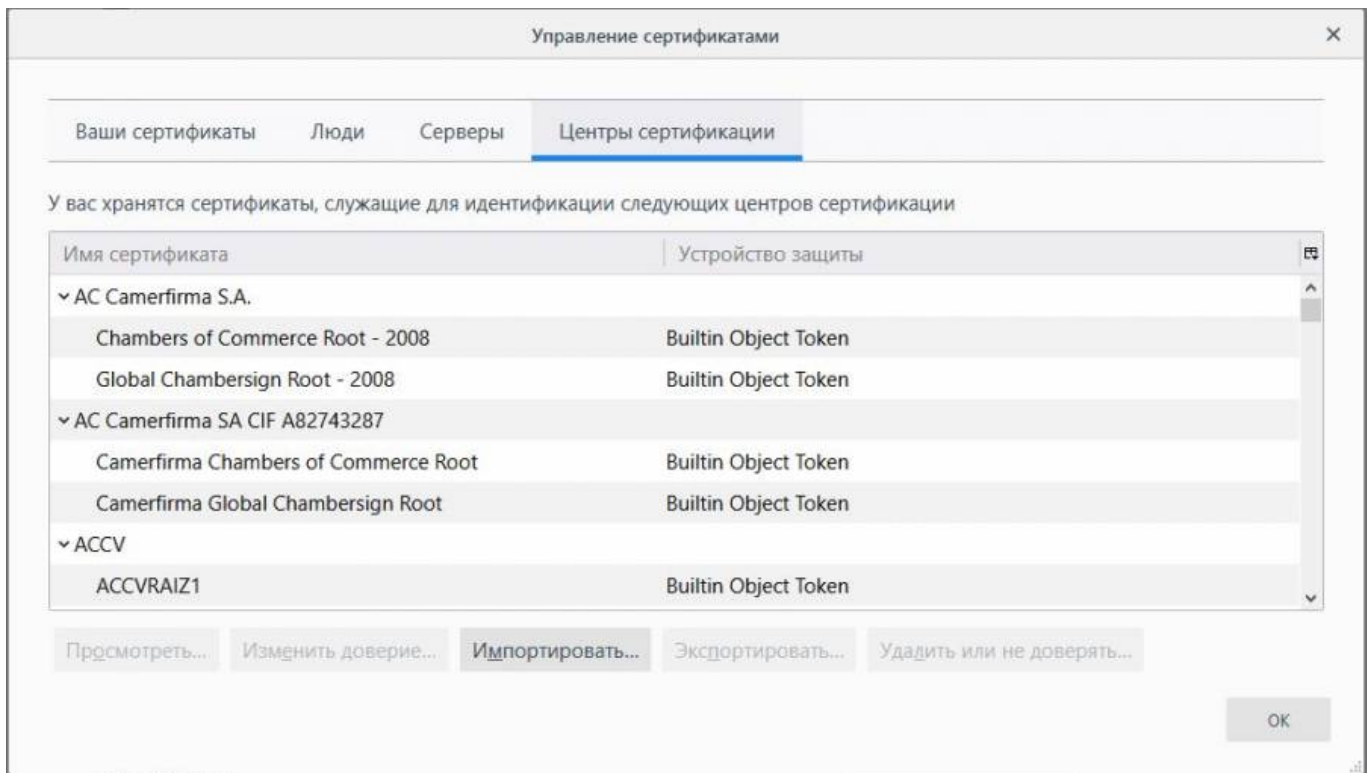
Управление сертификатами

×

Ваши сертификаты Люди Серверы Центры сертификации

У вас хранятся сертификаты, служащие для идентификации следующих центров сертификации

| Имя сертификата | Устройство защиты |
|---|---|
| AC Camerfirma S.A. | |
| Chambers of Commerce Root - 2008 | Builtin Object Token |
| Global Chambersign Root - 2008 | Builtin Object Token |
| AC Camerfirma SA CIF A82743287 | |
| Camerfirma Chambers of Commerce Root | Builtin Object Token |
| Camerfirma Global Chambersign Root | Builtin Object Token |
| ACCV | |
| ACCVRAIZ1 | Builtin Object Token |

Просмотреть... Изменить доверие... Импортировать... Экспортировать... Удалить или не доверять...

OK